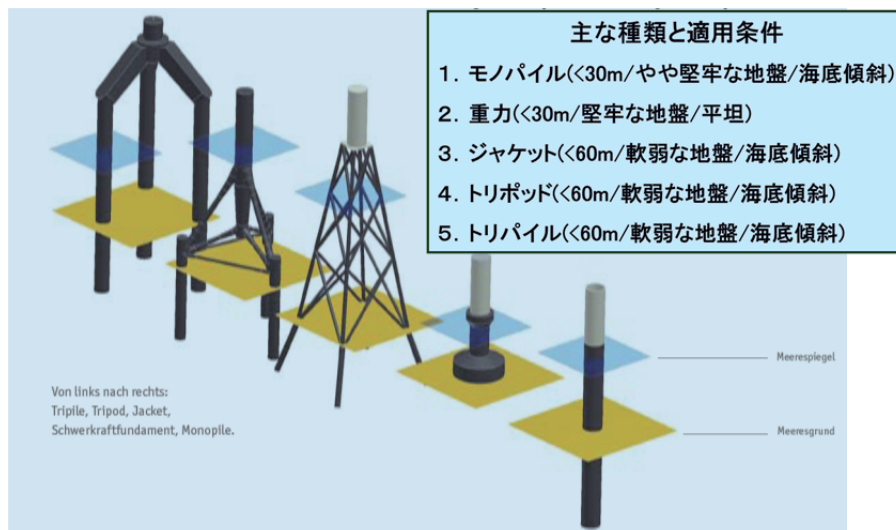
主な種類と適用条件

1. モノパイル(<30m/やや堅牢な地盤/海底傾斜)

2. 重力(<30m/堅牢な地盤/平坦)

3. ジャケット(<60m/軟弱な地盤/海底傾斜)

4. トリポッド(<60m/軟弱な地盤/海底傾斜)

5. トリパイル(<60m/軟弱な地盤/海底傾斜)

Meeresspiegel

Meeresgrund

Von links nach rechts:
Tripile, Tripod, Jacket,
Schwerkraftfundament, Monopile.